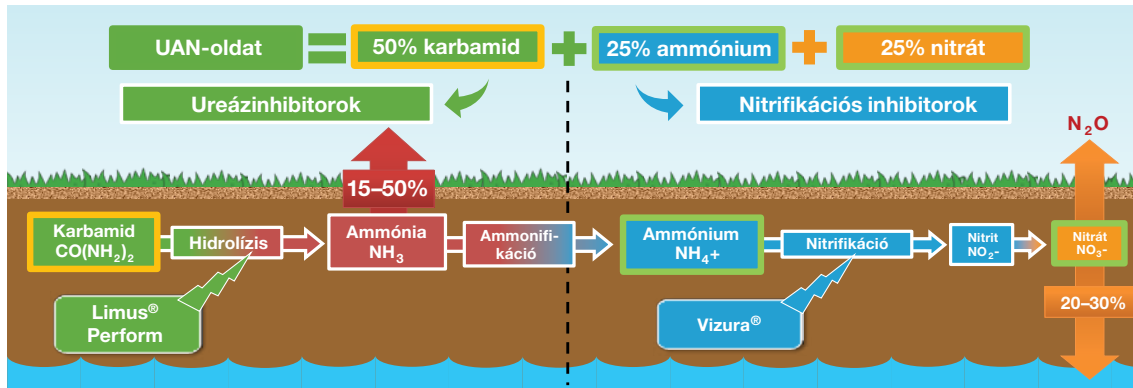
UAN-oldat = 50% karbamid + 25% ammónium + 25% nitrát

Ureázinhibitorok

Nitrifikációs inhibitorok

$N_2O$

15–50%

Karbamid $CO(NH_2)_2$

Hidrolízis

Ammónia $NH_3$

Ammonifikáció

Ammónium $NH_4+$

Nitrifikáció

Nitrit $NO_2$-

Nitrát $NO_3$-

Limus® Perform

Vizura®

20–30%